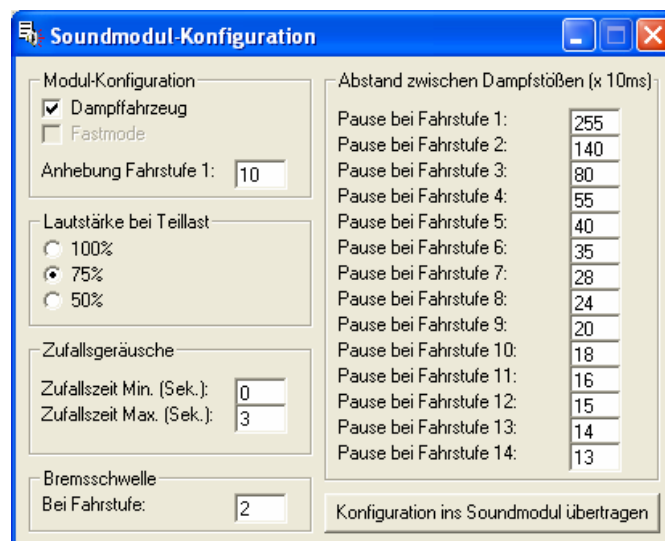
Soundmodul-Konfiguration

Modul-Konfiguration
Dampffahrzeug
Fastmode
Anhebung Fahrstufe 1: 10

Lautstärke bei Teillast
100%
75%
50%

Zufallsgeräusche
Zufallszeit Min. (Sek.): 0
Zufallszeit Max. (Sek.): 3

Bremsschwelle
Bei Fahrstufe: 2

Abstand zwischen Dampfstößen (x 10ms)

| | |
|---|---|
| Pause bei Fahrstufe 1: | 255 |
| Pause bei Fahrstufe 2: | 140 |
| Pause bei Fahrstufe 3: | 80 |
| Pause bei Fahrstufe 4: | 55 |
| Pause bei Fahrstufe 5: | 40 |
| Pause bei Fahrstufe 6: | 35 |
| Pause bei Fahrstufe 7: | 28 |
| Pause bei Fahrstufe 8: | 24 |
| Pause bei Fahrstufe 9: | 20 |
| Pause bei Fahrstufe 10: | 18 |
| Pause bei Fahrstufe 11: | 16 |
| Pause bei Fahrstufe 12: | 15 |
| Pause bei Fahrstufe 13: | 14 |
| Pause bei Fahrstufe 14: | 13 |

Konfiguration ins Soundmodul übertragen